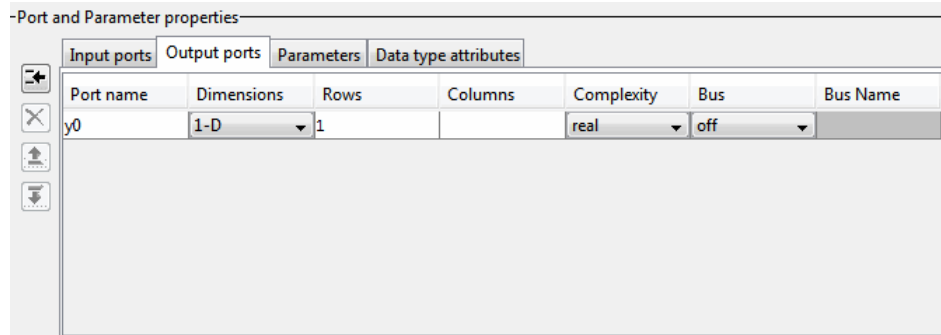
Port and Parameter properties

Input ports | Output ports | Parameters | Data type attributes

| Port name | Dimensions | Rows | Columns | Complexity | Bus | Bus Name |
|---|---|---|---|---|---|---|
| y0 | 1-D | 1 | | real | off | |